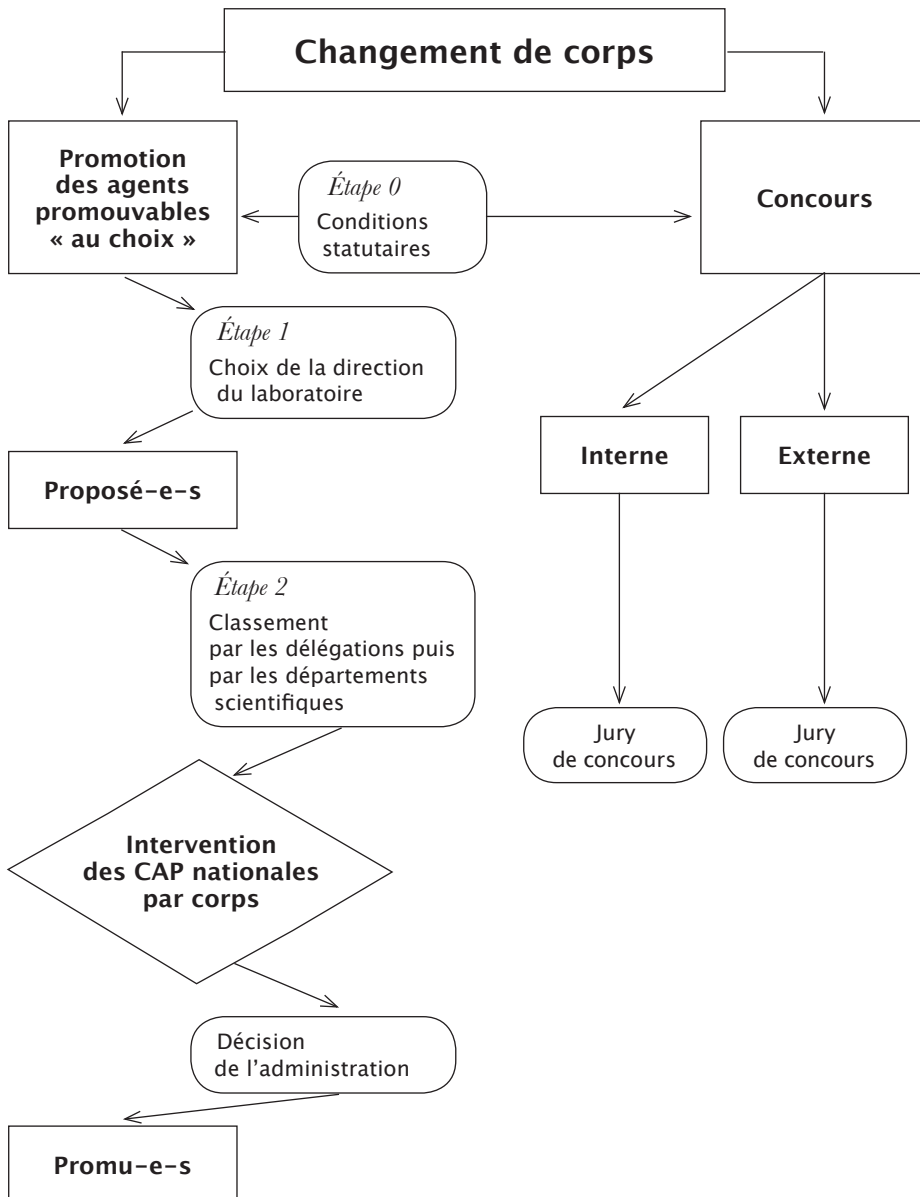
Changement de corps

Promotion des agents promouvables « au choix »

Étape 0
Conditions statutaires

Concours

Étape 1
Choix de la direction du laboratoire

Interne

Externe

Proposé-e-s

Étape 2
Classement par les délégations puis par les départements scientifiques

Jury de concours

Jury de concours

Intervention des CAP nationales par corps

Décision de l'administration

Promu-e-s